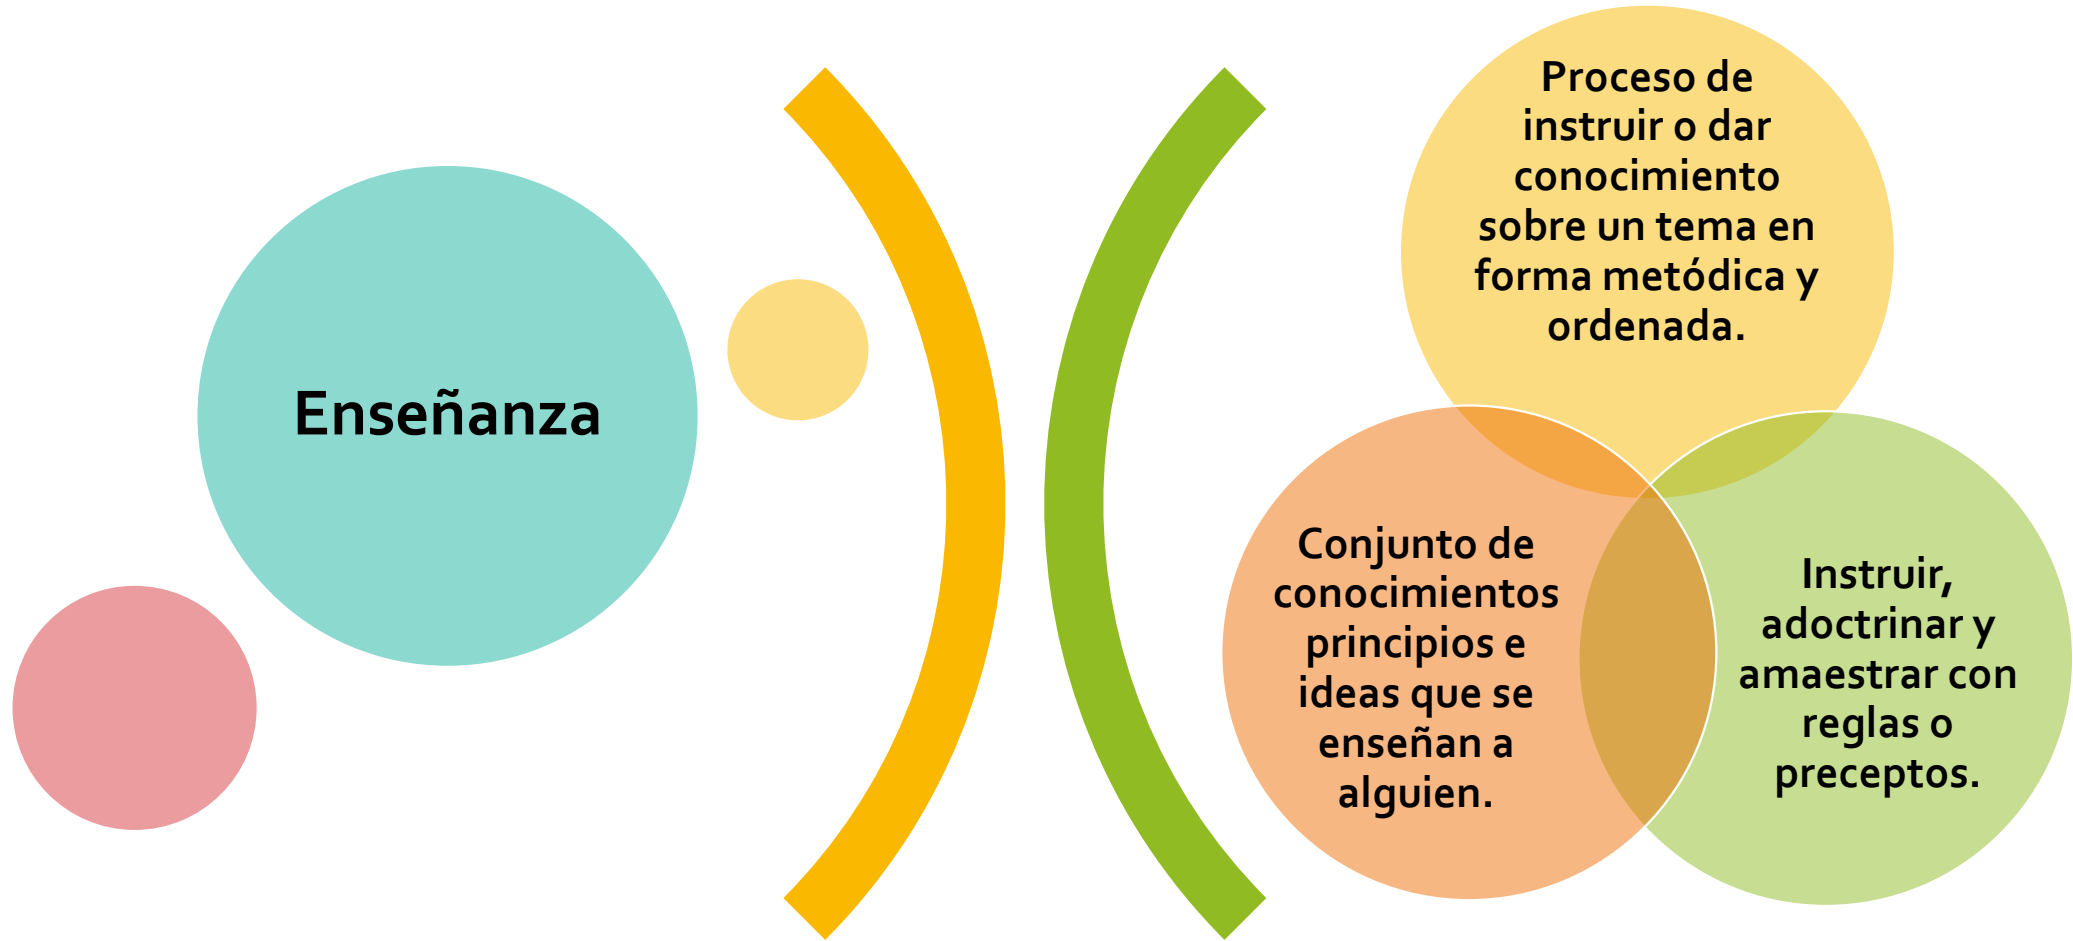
Enseñanza

Proceso de instruir o dar conocimiento sobre un tema en forma metódica y ordenada.

Conjunto de conocimientos principios e ideas que se enseñan a alguien.

Instruir, adoctrinar y amaestrar con reglas o preceptos.